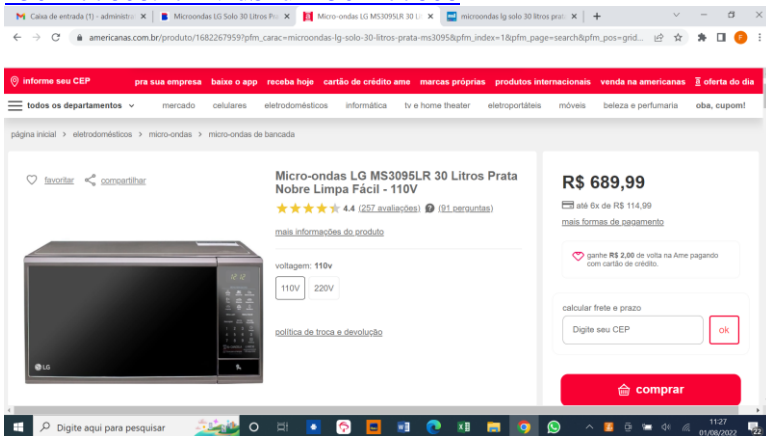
Caixa de entrada (1) - administra ×
Microondas LG Solo 30 Litros Pr ×
Micro-ondas LG MS3095LR 30 L ×
microondas lg solo 30 litros prat ×
+

americanas.com.br/produto/1682267959?pfm_carac=microondas-lg-solo-30-litros-prata-ms3095&pfm_index=1&pfm_page=search&pfm_pos=grid...

informe seu CEP
pra sua empresa baixe o app receba hoje cartão de crédito ame marcas próprias produtos internacionais venda na americanas oferta do dia

todos os departamentos mercado celulares eletrodomésticos informática tv e home theater eletroportáteis móveis beleza e perfumaria oba, cupom!

página inicial > eletrodomésticos > micro-ondas > micro-ondas de bancada

favoritar compartilhar

Micro-ondas LG MS3095LR 30 Litros Prata Nobre Limpa Fácil - 110V

4.4 (257 avaliações) (91 perguntas)

mais informações do produto

voltagem: 110v
110V 220V

política de troca e devolução

LG

R$ 689,99
até 6x de R$ 114,99
mais formas de pagamento

ganhe R$ 2,00 de volta na Ame pagando com cartão de crédito.

calcular frete e prazo
Digite seu CEP ok

comprar

Digite aqui para pesquisar
11:27
01/08/2022
22